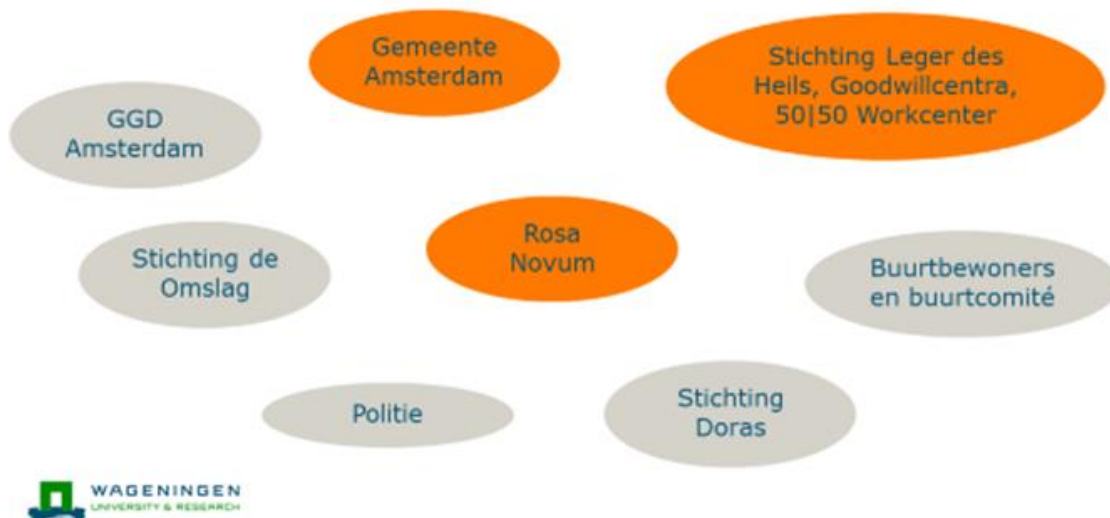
Gemeente Amsterdam

Stichting Leger des Heils, Goodwillcentra, 50|50 Workcenter

GGD Amsterdam

Rosa Novum

Stichting de Omslag

Buurtbewoners en buurtcomité

Politie

Stichting Doras

WAGENINGEN
UNIVERSITY & RESEARCH